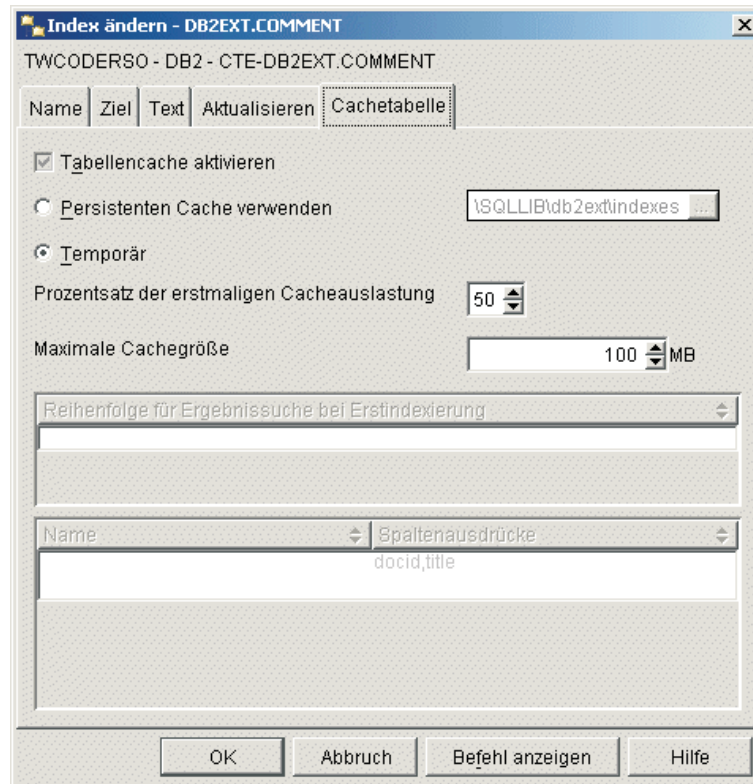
Index ändern - DB2EXT.COMMENT

TWCODERSO - DB2 - CTE-DB2EXT.COMMENT

Name | Ziel | Text | Aktualisieren | Cachetabelle

Tabellencache aktivieren

Persistenten Cache verwenden

\SQLLIB\db2ext\indexes ...

Temporär

Prozentsatz der erstmaligen Cacheauslastung 50

Maximale Cachegröße 100 MB

Reihenfolge für Ergebnissuche bei Erstindexierung

| Name | Spaltenausdrücke |
|---|---|
| | docid,title |

OK Abbruch Befehl anzeigen Hilfe